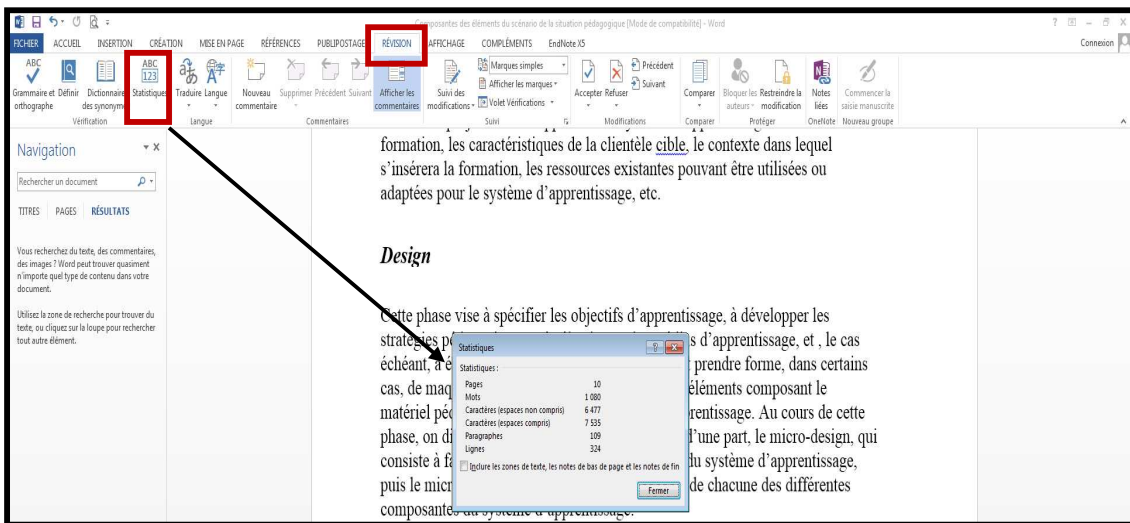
Composantes des éléments du scénario de la situation pédagogique [Mode de compatibilité] - Word

? – X

FICHIER ACCUEIL INSERTION CRÉATION MISE EN PAGE RÉFÉRENCES PUBLIPOSTAGE RÉVISION AFFICHAGE COMPLÉMENTS EndNote X5

Connexion

ABC Grammaire et orthographe Définir Dictionnaire des synonymes ABC 123 Statistiques Vérification

Traduire Langue Langue

Nouveau commentaire Supprimer Précédent Suivant Afficher les commentaires Commentaires

Suivi des modifications Marques simples Afficher les marques Volet Vérifications Suivi

Accepter Refuser Précédent Suivant Modifications

Comparer Comparer

Bloquer les auteurs Restreindre la modification Protéger

Notes liées OneNote

Commencer la saisie manuscrite Nouveau groupe

Navigation

Rechercher un document

TITRES PAGES RÉSULTATS

Vous recherchez du texte, des commentaires, des images ? Word peut trouver quasiment n'importe quel type de contenu dans votre document.

Utilisez la zone de recherche pour trouver du texte, ou cliquez sur la loupe pour rechercher tout autre élément.

formation, les caractéristiques de la clientèle cible, le contexte dans lequel s'insérera la formation, les ressources existantes pouvant être utilisées ou adaptées pour le système d'apprentissage, etc.

Design

Cette phase vise à spécifier les objectifs d'apprentissage, à développer les straté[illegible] s d'apprentissage, et , le cas échéant, à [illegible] prendre forme, dans certains cas, de maq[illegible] éléments composant le matériel péd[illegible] prentissage. Au cours de cette phase, on di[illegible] d'une part, le micro-design, qui consiste à f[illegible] du système d'apprentissage, puis le micr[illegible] de chacune des différentes composantes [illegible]

Statistiques

Statistiques :

| | |
|---|---|
| Pages | 10 |
| Mots | 1 080 |
| Caractères (espaces non compris) | 6 477 |
| Caractères (espaces compris) | 7 535 |
| Paragraphes | 109 |
| Lignes | 324 |

Inclure les zones de texte, les notes de bas de page et les notes de fin

Fermer